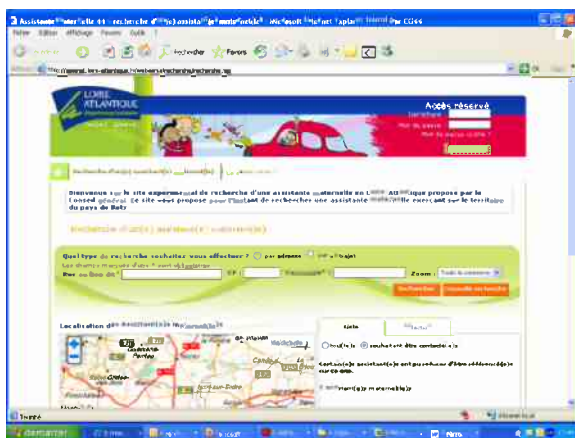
Assistante maternelle 44 : recherche d'un(e) assistant(e) maternel(le) - Microsoft Internet Explorer fourni par CG44

Fichier Edition Affichage Favoris Outils ?

Précédente Rechercher Favoris

Adresse http://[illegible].loire-atlantique.fr/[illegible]/recherche/recherche.asp

LOIRE ATLANTIQUE

Accès réservé

Identifiant

Mot de passe

Mot de passe oublié ?

Recherche d'un(e) assistant(e) maternel(le)

Bienvenue sur le site expérimental de recherche d'une assistante maternelle en Loire-Atlantique proposé par le Conseil général. Ce site vous propose pour l'instant de rechercher une assistante maternelle exerçant sur le territoire du pays de Retz

Recherche d'un(e) assistant(e) maternel(le)

Quel type de recherche souhaitez-vous effectuer ? par adresse par trajet

Les champs marqués d'une * sont obligatoires

Rue ou lieu dit * CP * Commune * Zoom : Toute la commune

Rechercher Nouvelle recherche

Localisation des assistant(e)s maternel(le)s

Liste Filtre

Toutes souhaitant être contacté(e)s

Contact(s) assistant(e)s ont précisé ne pas être démarché(e)s sur ce site

Assistant(e)s maternel(le)s

Terminé

Internet

démarrer